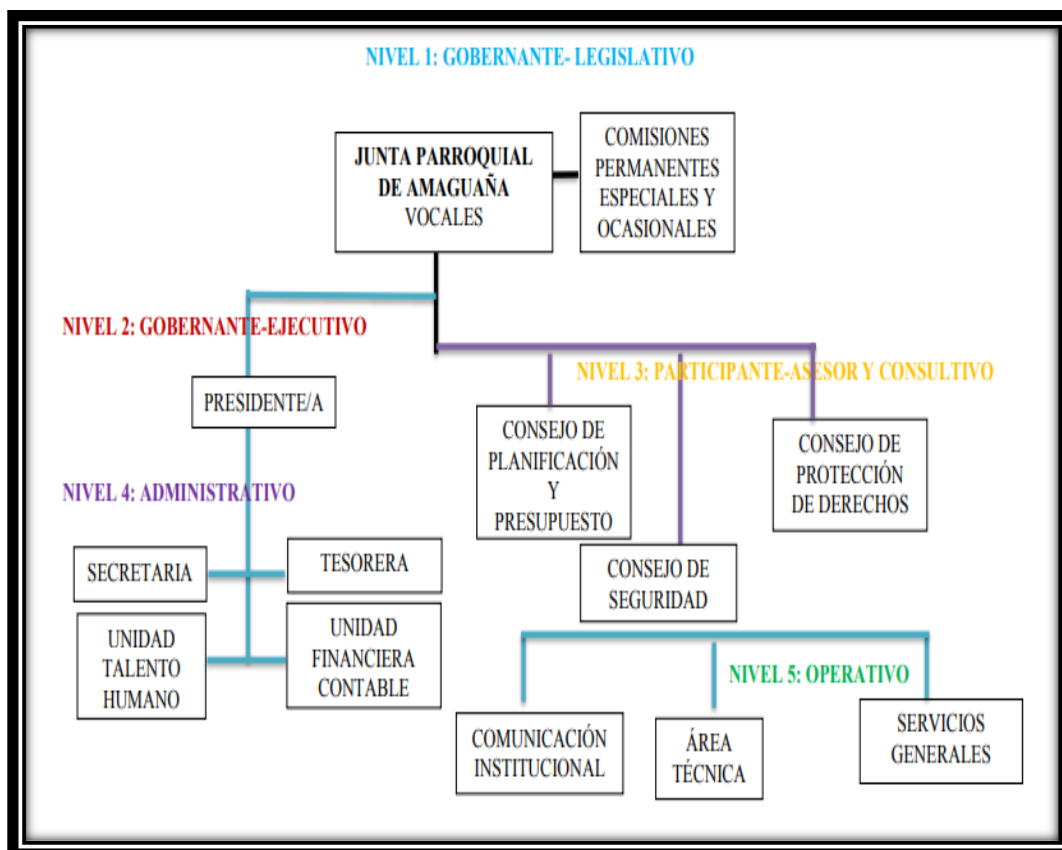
NIVEL 1: GOBERNANTE- LEGISLATIVO

JUNTA PARROQUIAL DE AMAGUAÑA
VOCALES

COMISIONES PERMANENTES ESPECIALES Y OCASIONALES

NIVEL 2: GOBERNANTE-EJECUTIVO

PRESIDENTE/A

NIVEL 3: PARTICIPANTE-ASESOR Y CONSULTIVO

CONSEJO DE PLANIFICACIÓN Y PRESUPUESTO

CONSEJO DE PROTECCIÓN DE DERECHOS

CONSEJO DE SEGURIDAD

NIVEL 4: ADMINISTRATIVO

SECRETARIA

TESORERA

UNIDAD TALENTO HUMANO

UNIDAD FINANCIERA CONTABLE

NIVEL 5: OPERATIVO

COMUNICACIÓN INSTITUCIONAL

ÁREA TÉCNICA

SERVICIOS GENERALES